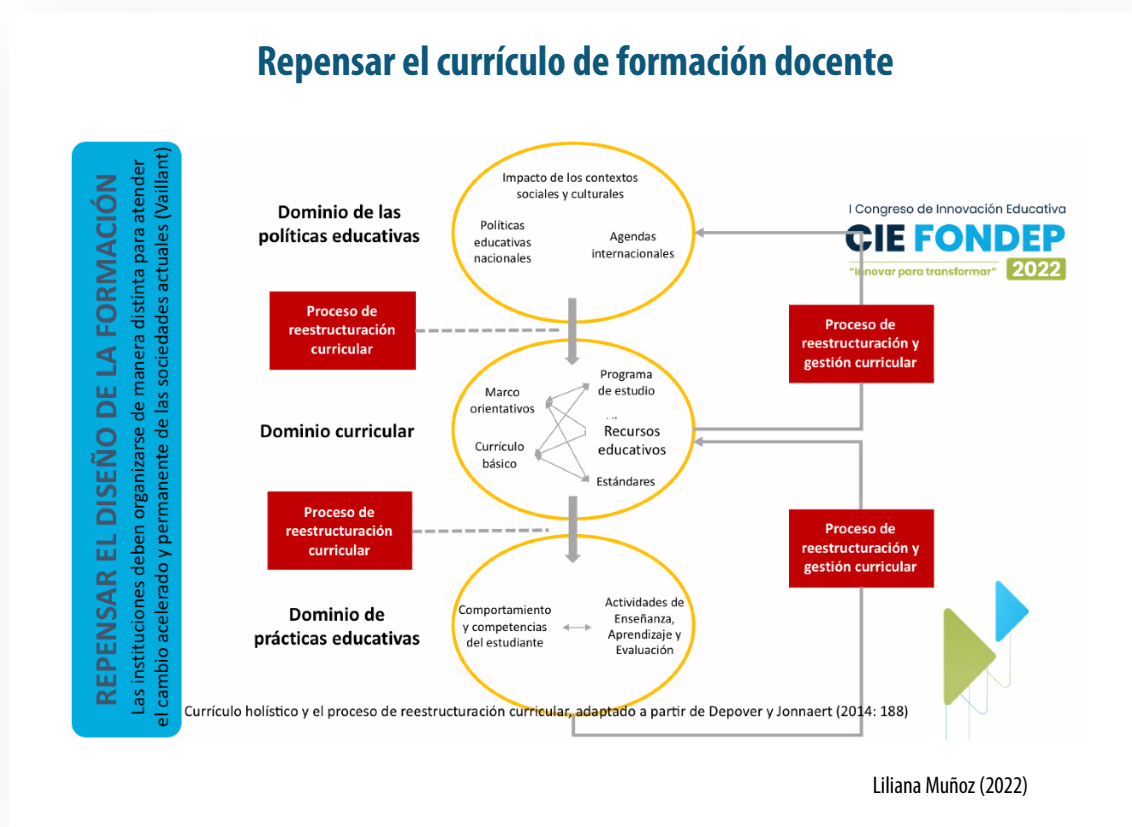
Repensar el currículo de formación docente

REPENSAR EL DISEÑO DE LA FORMACIÓN
Las instituciones deben organizarse de manera distinta para atender el cambio acelerado y permanente de las sociedades actuales (Vaillant)

Dominio de las políticas educativas

Impacto de los contextos sociales y culturales

Políticas educativas nacionales

Agendas internacionales

I Congreso de Innovación Educativa
CIE FONDEP
"Innovar para transformar" 2022

Proceso de reestructuración curricular

Proceso de reestructuración y gestión curricular

Dominio curricular

Marco orientativos

Programa de estudio

Currículo básico

Recursos educativos

Estándares

Proceso de reestructuración curricular

Proceso de reestructuración y gestión curricular

Dominio de prácticas educativas

Comportamiento y competencias del estudiante

Actividades de Enseñanza, Aprendizaje y Evaluación

Currículo holístico y el proceso de reestructuración curricular, adaptado a partir de Depover y Jonnaert (2014: 188)

Liliana Muñoz (2022)